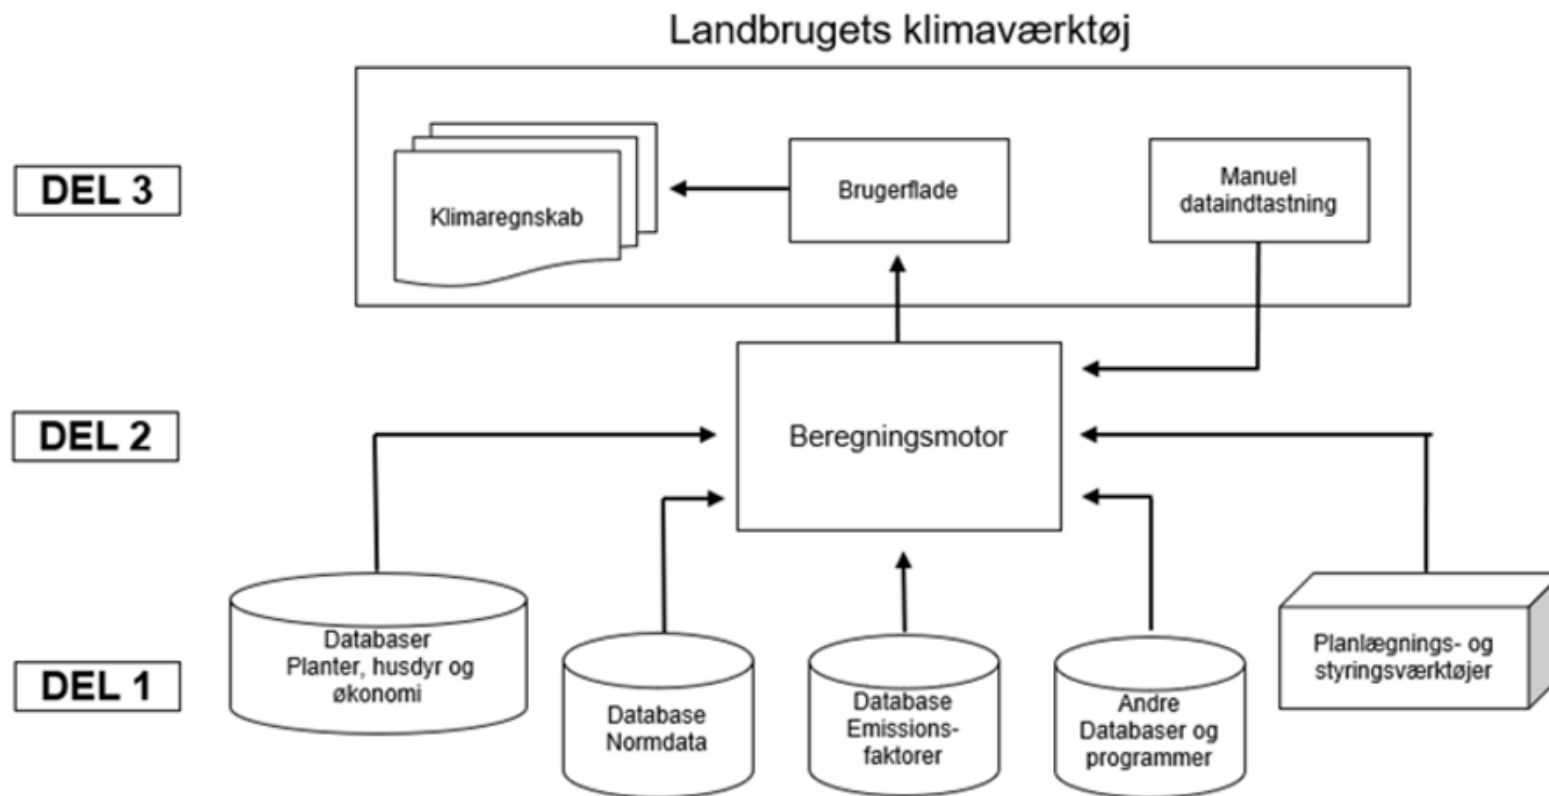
Landbrugets klimaværktøj

DEL 3

Klimaregnskab

Brugerflade

Manuel dataindtastning

DEL 2

Beregningsmotor

DEL 1

Databaser Planter, husdyr og økonomi

Database Normdata

Database Emissionsfaktorer

Andre Databaser og programmer

Planlægnings- og styringsværktøjer